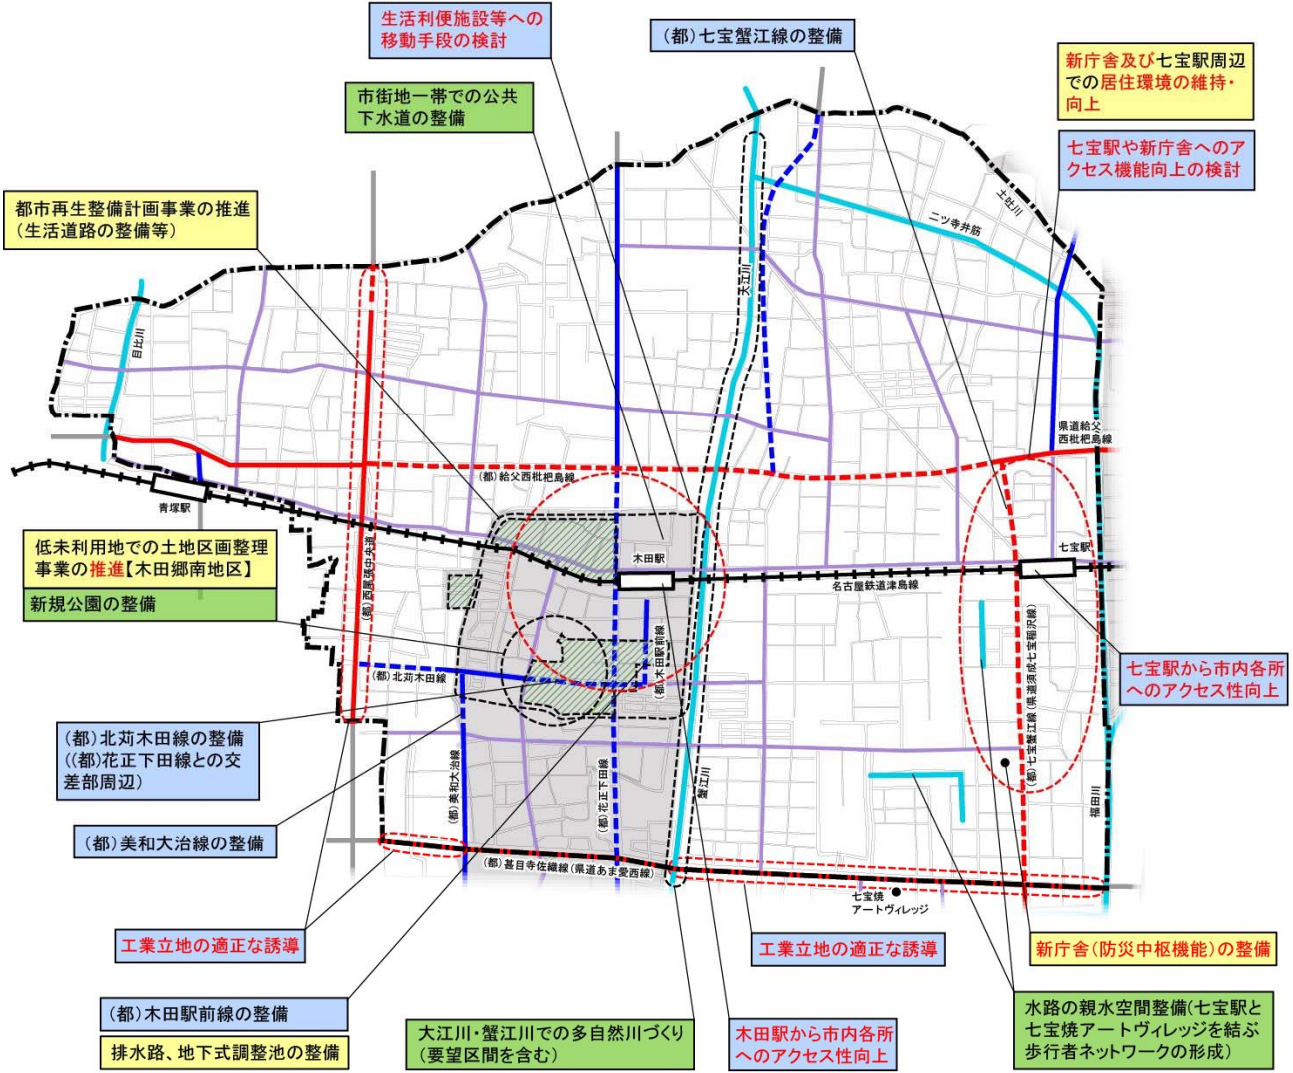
生活利便施設等への移動手段の検討

(都)七宝蟹江線の整備

新庁舎及び七宝駅周辺での居住環境の維持・向上

市街地一帯での公共下水道の整備

七宝駅や新庁舎へのアクセス機能向上の検討

都市再生整備計画事業の推進（生活道路の整備等）

二ツ寺井筋

土地川

目比川

大江川

県道給父西枇杷島線

(都)給父西枇杷島線

青塚駅

木田駅

七宝駅

名古屋鉄道津島線

低未利用地での土地区画整理事業の推進【木田郷南地区】

新規公園の整備

(都)西瀬古中央道

(都)北苅木田線

(都)木田駅前線

(都)七宝蟹江線（県道須成七宝稲沢線）

七宝駅から市内各所へのアクセス性向上

(都)北苅木田線の整備（(都)花正下田線との交差部周辺）

(都)美和大治線

(都)花正下田線

蟹江川

福田川

(都)美和大治線の整備

(都)甚目寺佐織線（県道あま愛西線）

七宝焼アートヴィレッジ

工業立地の適正な誘導

工業立地の適正な誘導

新庁舎（防災中枢機能）の整備

(都)木田駅前線の整備

排水路、地下式調整池の整備

大江川・蟹江川での多自然川づくり（要望区間を含む）

木田駅から市内各所へのアクセス性向上

水路の親水空間整備(七宝駅と七宝焼アートヴィレッジを結ぶ歩行者ネットワークの形成)